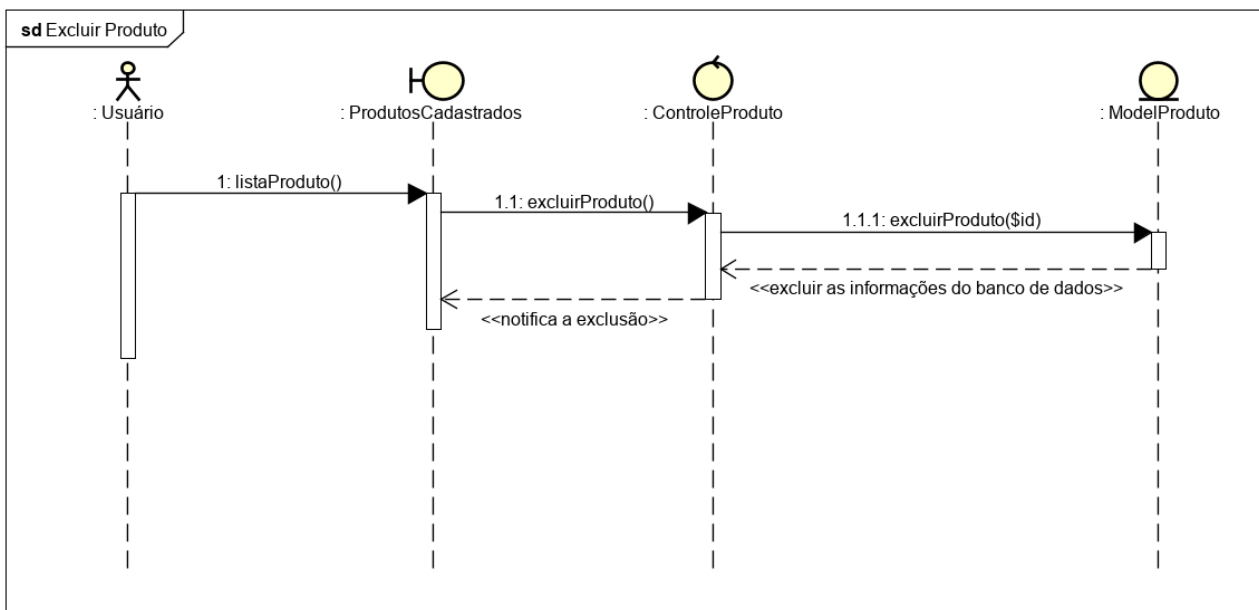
sd Excluir Produto

: Usuário

: ProdutosCadastrados

: ControleProduto

: ModelProduto

1: listaProduto()

1.1: excluirProduto()

1.1.1: excluirProduto($id)

<<excluir as informações do banco de dados>>

<<notifica a exclusão>>